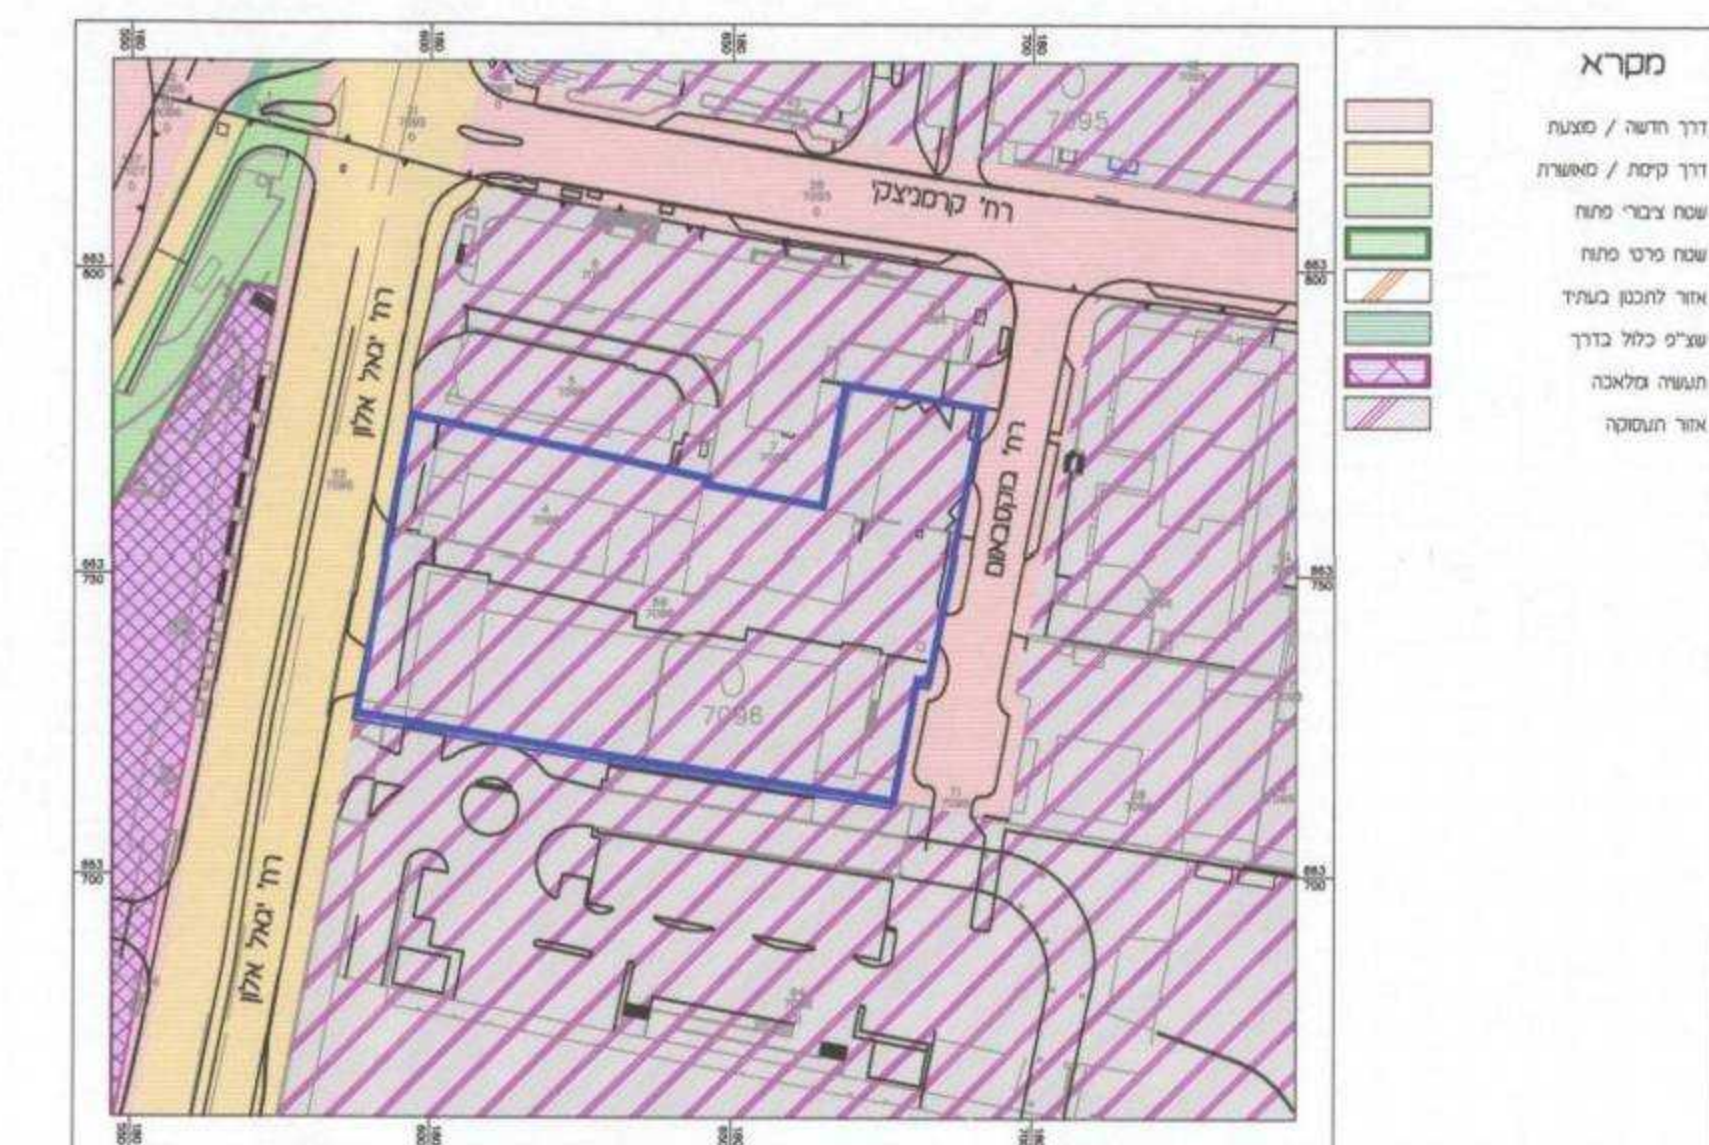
מקרא

דרך חדשה / מוצעת
דרך קיימת / מאושרת
שטח ציבורי פתוח
שטח פרטי פתוח
אזור לתכנון בעתיד
שצ"פ כלול בדרך
תעשיה ומלאכה
אזור תעסוקה

רח' קרמניצקי
רח' יגאל אלון
רח' יגאל אלון
רח' מנחם
7095
7098
863 800
863 750
863 700